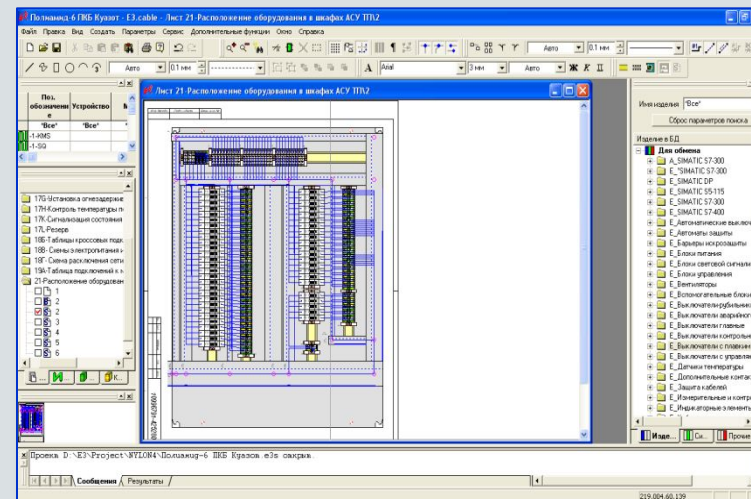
Полиамид-6 ПКБ Кузьот - E3.cable - Лист 21-Расположение оборудования в шкафах АСУ ТП\2

Файл Правка Вид Создать Параметры Сервис Дополнительные функции Окно Справка

Авто 0.1 мм

Авто 0.1 мм Arial 3 мм Авто Ж К Ч

Поз. обозначение | Устройство | М
"Все" | "Все"
-1-KMS
-1-SQ

17G-Установка огнезадержк
17H-Контроль температуры п
17K-Сигнализация состояни
17L-Резерв
18Б-Таблицы кроссовых подк
18В-Схемы электропитания к
18Г-Схема расключения сети
19А-Таблица подключений к м
21-Расположение оборудован
1
2
2
3
3
4
5
6

Лист 21-Расположение оборудования в шкафах АСУ ТП\2

Имя изделия "Все"
Сброс параметров поиска
Изделие в БД
Для обмена
A_SIMATIC S7-300
E_"SIMATIC S7-300
E_SIMATIC DP
E_SIMATIC S5-115
E_SIMATIC S7-300
E_SIMATIC S7-400
E_Автоматические выклю
E_Автоматы защиты
E_Барьеры искрозащиты
E_Блоки питания
E_Блоки световой сигнал
E_Блоки управления
E_Вентиляторы
E_Вспомогательные блоки
E_Выключатели рубильник
E_Выключатели аварийног
E_Выключатели главные
E_Выключатели контрольн
E_Выключатели с плавким
E_Выключатели с управля
E_Датчики температуры
E_Дополнительные контак
E_Защита кабелей
E_Измерительные и контр
E_Индикаторные элемент

Изде... Си... Проче

Проект D:\E3\Project\NYLON4\Полиамид-6 ПКБ Кузьот e3s оакрыв.

Сообщения Результаты

219.004.60.139